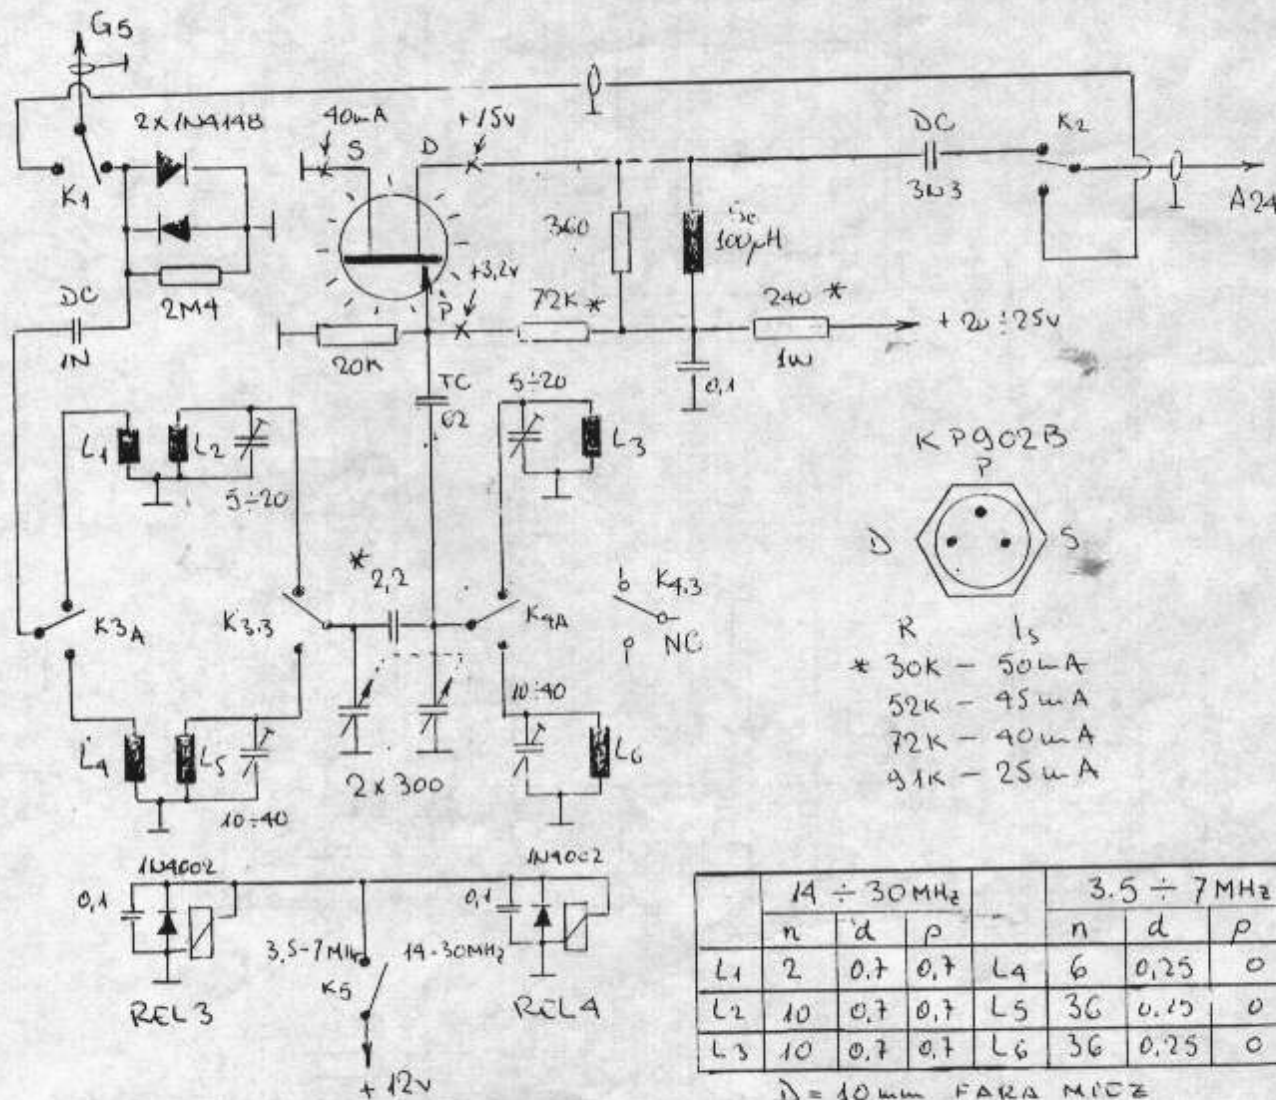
G5
K1
2x1N4148
DC
1N
2M4
40mA
S
D
+15v
DC
3N3
K2
A24
360
Sc
100μH
+3,2v
P
72K *
240 *
+20÷25v
20K
1w
TC
62
0,1
5÷20
L1
L2
5÷20
L3
KP902B
P
D
S
*
2,2
K3A
K3,3
K4A
K4,3
NC
R
Is
* 30K - 50mA
52K - 45mA
72K - 40mA
91K - 25mA
L4
L5
10÷40
2x300
10÷40
L6
1N4002
0,1
REL3
3,5-7MHz
14-30MHz
K5
+12v
1N4002
0,1
REL4

| | 14 ÷ 30MHz | | | | 3.5 ÷ 7MHz | | |
|---|---|---|---|---|---|---|---|
| | n | d | p | | n | d | p |
| L1 | 2 | 0,7 | 0,7 | L4 | 6 | 0,25 | 0 |
| L2 | 10 | 0,7 | 0,7 | L5 | 36 | 0,25 | 0 |
| L3 | 10 | 0,7 | 0,7 | L6 | 36 | 0,25 | 0 |

D = 10mm FARA MIEZ